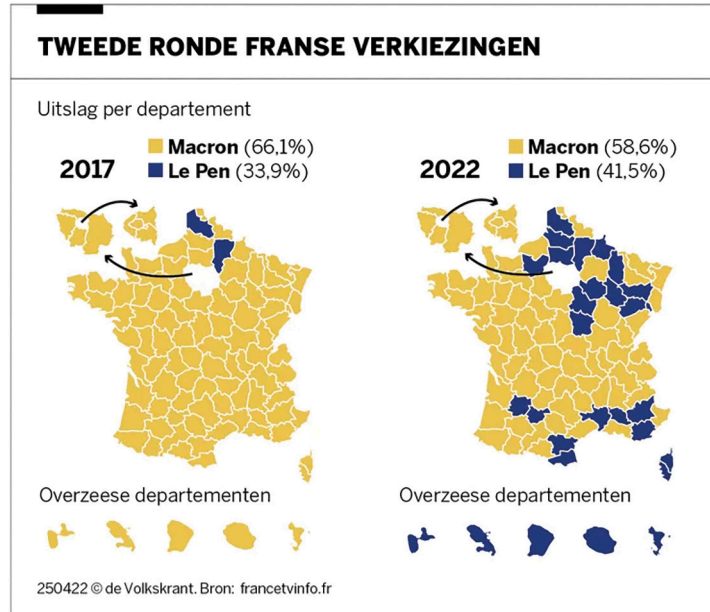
TWEEDE RONDE FRANSE VERKIEZINGEN

Uitslag per departement

2017

Macron (66,1%)
Le Pen (33,9%)

2022

Macron (58,6%)
Le Pen (41,5%)

Overzeese departementen

Overzeese departementen

250422 © de Volkskrant. Bron: francetvinfo.fr